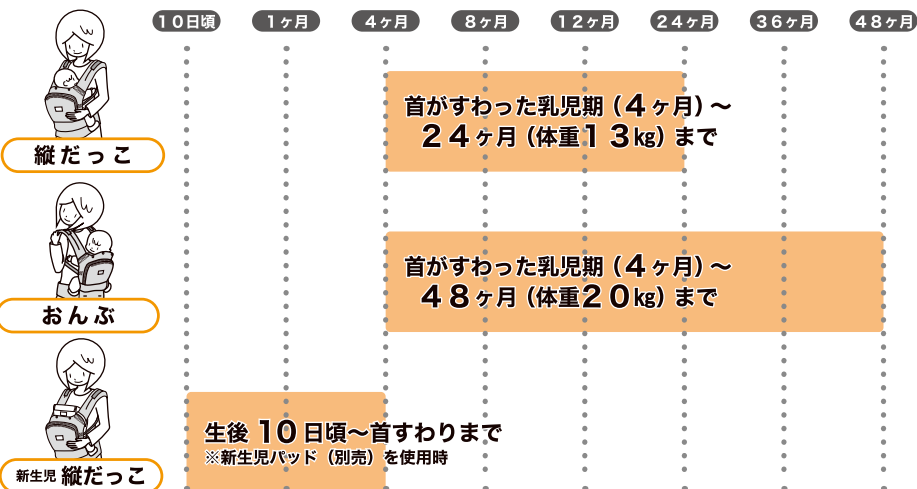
10日頃　1ヶ月　4ヶ月　8ヶ月　12ヶ月　24ヶ月　36ヶ月　48ヶ月

縦だっこ

首がすわった乳児期（4ヶ月）〜
24ヶ月（体重13kg）まで

おんぶ

首がすわった乳児期（4ヶ月）〜
48ヶ月（体重20kg）まで

新生児 縦だっこ

生後 10日頃〜首すわりまで
※新生児パッド（別売）を使用時